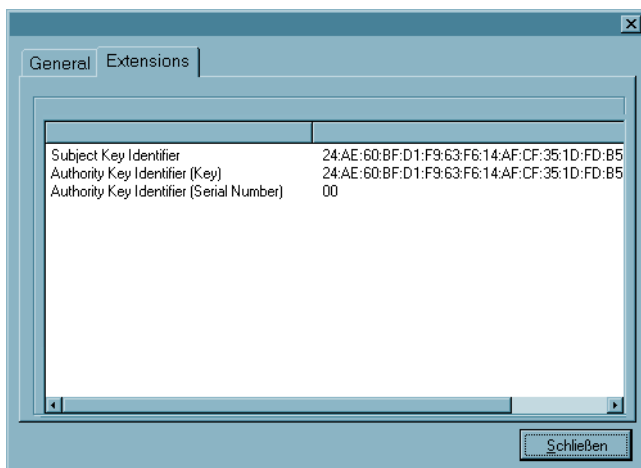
General | Extensions

| | |
|---|---|
| Subject Key Identifier | 24:AE:60:BF:D1:F9:63:F6:14:AF:CF:35:1D:FD:B5 |
| Authority Key Identifier (Key) | 24:AE:60:BF:D1:F9:63:F6:14:AF:CF:35:1D:FD:B5 |
| Authority Key Identifier (Serial Number) | 00 |

Schließen